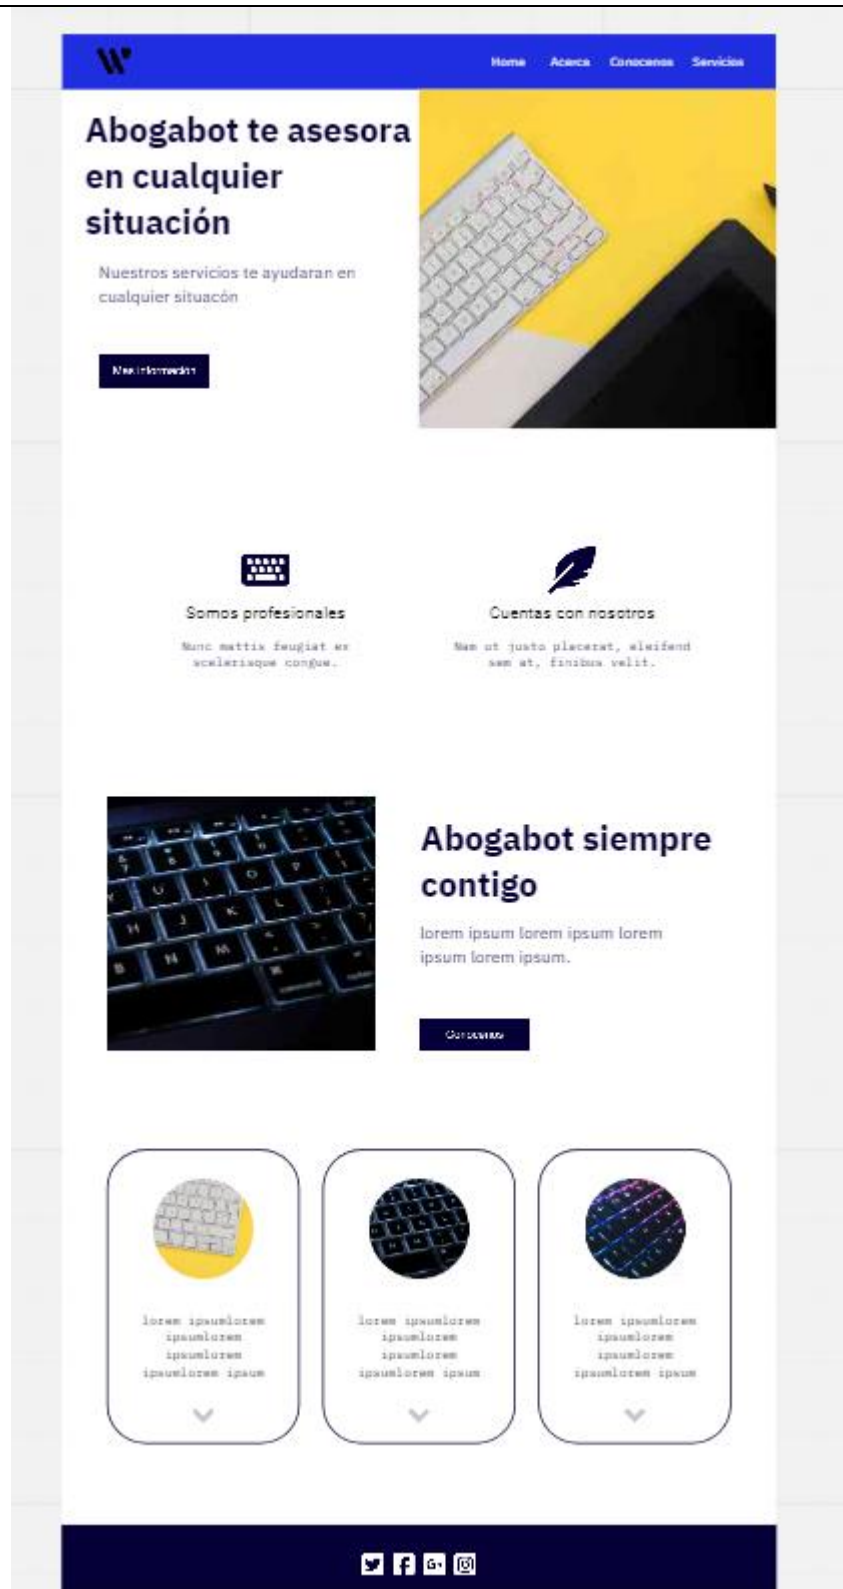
Home Acerca Conocenos Servicios

Abogabot te asesora en cualquier situación

Nuestros servicios te ayudaran en cualquier situacón

Mas información

Somos profesionales

Nunc mattis feugiat ex scelerisque congue.

Cuentas con nosotros

Nam ut justo placerat, eleifend sem at, finibus velit.

Abogabot siempre contigo

lorem ipsum lorem ipsum lorem ipsum lorem ipsum.

Conocenos

lorem ipsumlorem ipsumlorem ipsumlorem ipsumlorem ipsum

lorem ipsumlorem ipsumlorem ipsumlorem ipsumlorem ipsum

lorem ipsumlorem ipsumlorem ipsumlorem ipsumlorem ipsum